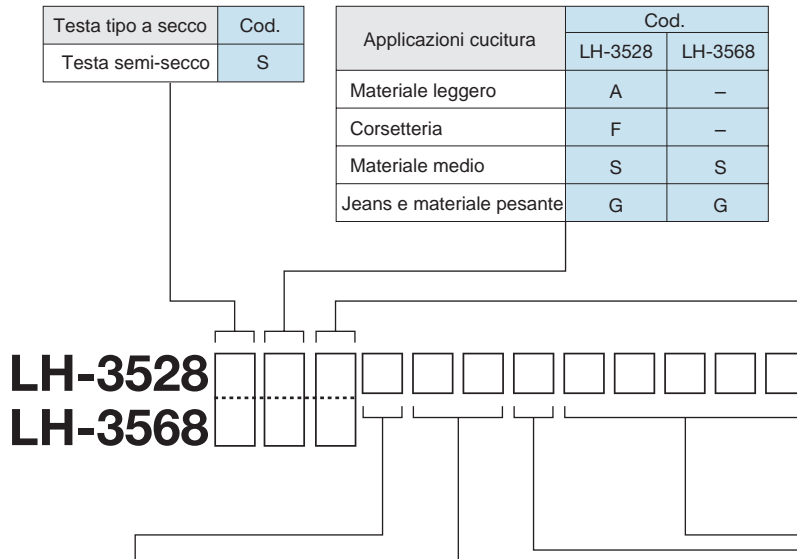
| Testa tipo a secco | Cod. |
|---|---|
| Testa semi-secco | S |

| Applicazioni cucitura | Cod. LH-3528 | Cod. LH-3568 |
|---|---|---|
| Materiale leggero | A | – |
| Corsetteria | F | – |
| Materiale medio | S | S |
| Jeans e materiale pesante | G | G |

LH-3528
LH-3568